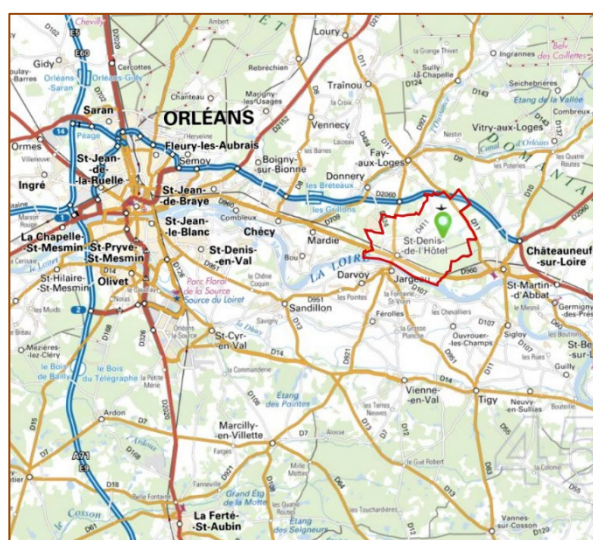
Chevilly
Loury
Ingrannes
Bois des Caillettes
Gidy
Cercottes
Rebrechien
Trainou
Sully-la-Chapelle
Seichebrières
Orléans-Saran
Orléans Gidy
Chanteau
Marigny-les-Usages
Étang de la Vallée
Combreux
Saran
ORLÉANS
Vennecy
Vitry-aux-Loges
Ormes
Fleury-les-Aubrais
Fay-aux-Loges
Canal d'Orléans
St-Jean-de-la-Ruelle
Semoy
Boigny-sur-Bionne
Donnery
Ingré
St-Jean-de-Braye
les Bréteaux
Combleux
les Gailloux
La Chapelle-St-Mesmin
St-Pryvé-St-Mesmin
St-Jean-le-Blanc
Chécy
Mardié
St-Denis-de-l'Hôtel
Châteauneuf-sur-Loire
St-Denis-en-Val
Bou
LA LOIRE
Darvoy
Jargeau
St-Martin-d'Abbat
St-Hilaire-St-Mesmin
Olivet
Parc Floral de la Source
Source du Loiret
Germigny-des-Prés
Sandillon
Férolles
Ouvrouer-les-Champs
Sigloy
St-Cyr-en-Val
Mézières-lez-Cléry
le Bois de Bailly
du Télégraphe
Étang des Pointes
Vienne-en-Val
Tigy
Neuvy-en-Sullias
Ardon
Marcilly-en-Villette
Grand Étang de la Motte
Étang des Seigneurs
La Ferté-St-Aubin
Cosson
Vannes-sur-Cosson
45